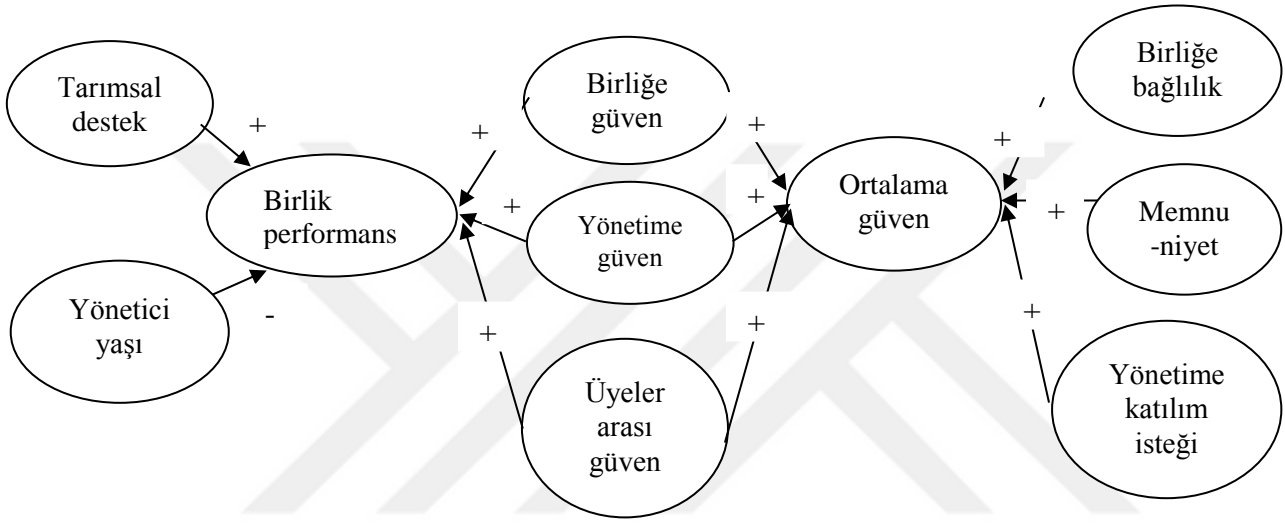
Tarımsal destek

+

Birlik performans

Yönetici yaşı

-

+

Birliğe güven

+

Yönetime güven

+

Üyeler arası güven

+

+

+

Ortalama güven

+

Birliğe bağlılık

+

Memnu -niyet

+

Yönetime katılım isteği